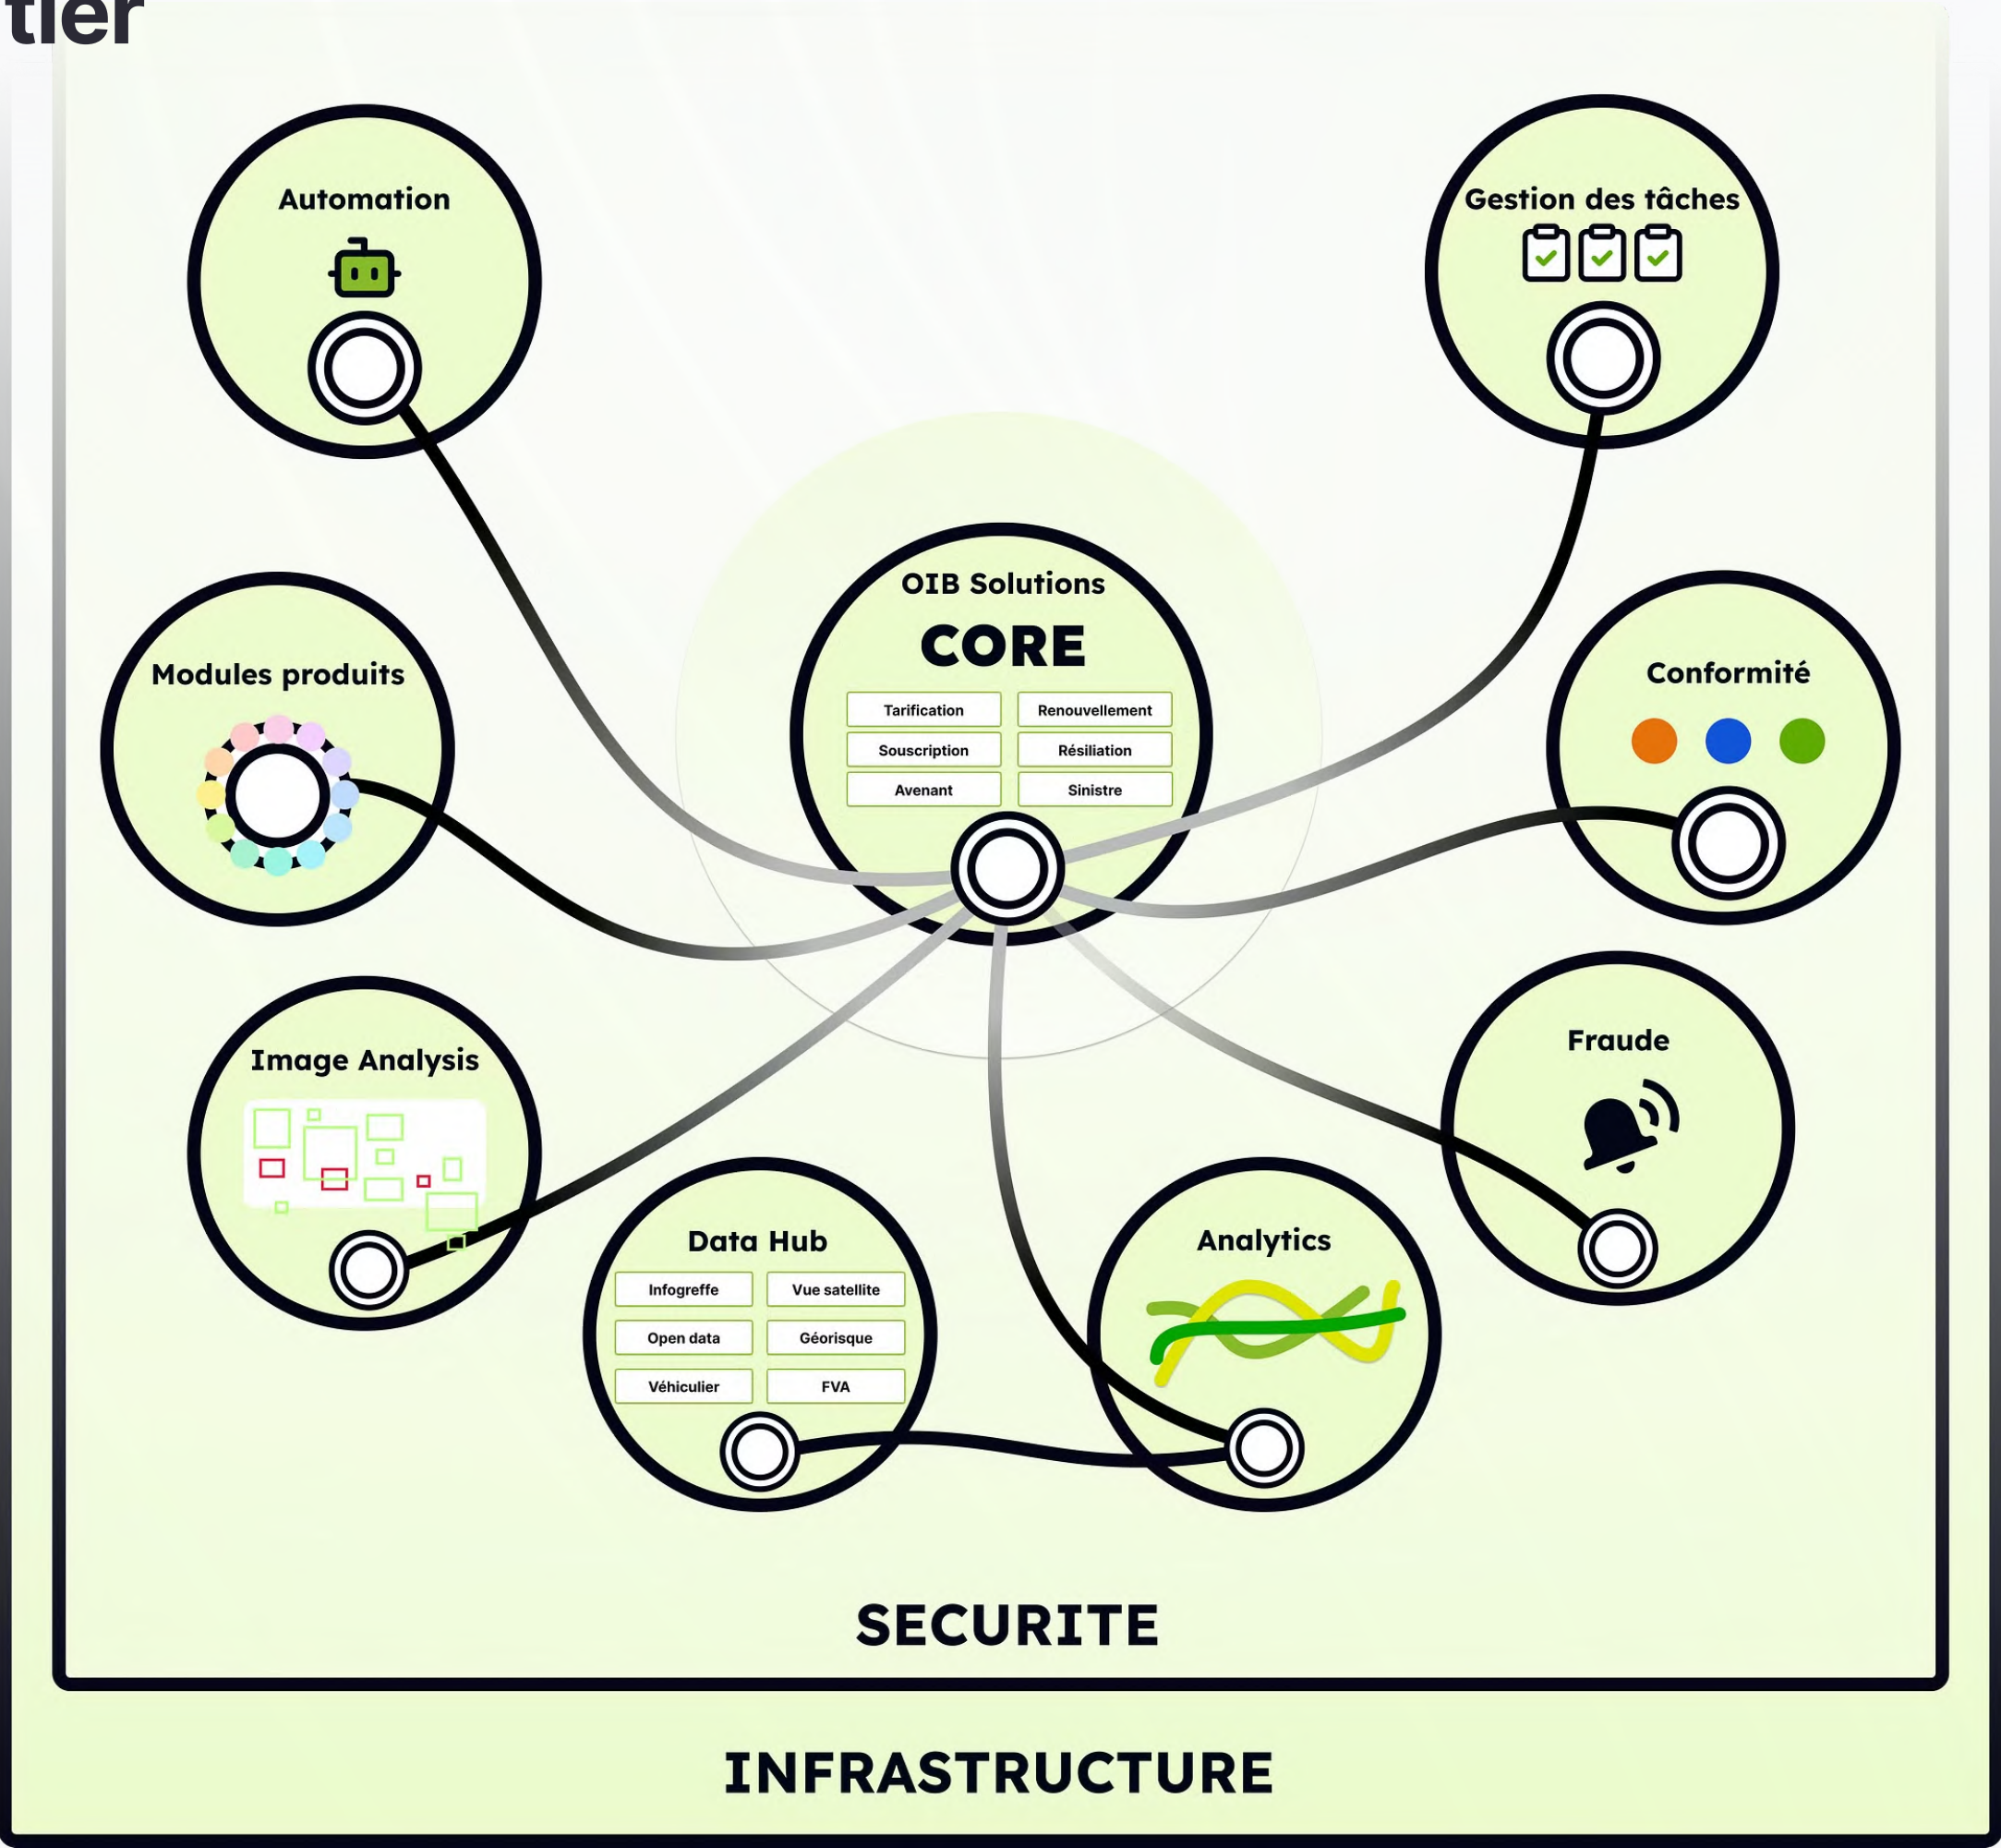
tier

Automation

Gestion des tâches

OIB Solutions

CORE

| Tarification | Renouvellement |
|---|---|
| Souscription | Résiliation |
| Avenant | Sinistre |

Modules produits

Conformité

Image Analysis

Fraude

Data Hub

| Infogreffe | Vue satellite |
|---|---|
| Open data | Géorisque |
| Véhiculier | FVA |

Analytics

SECURITE

INFRASTRUCTURE